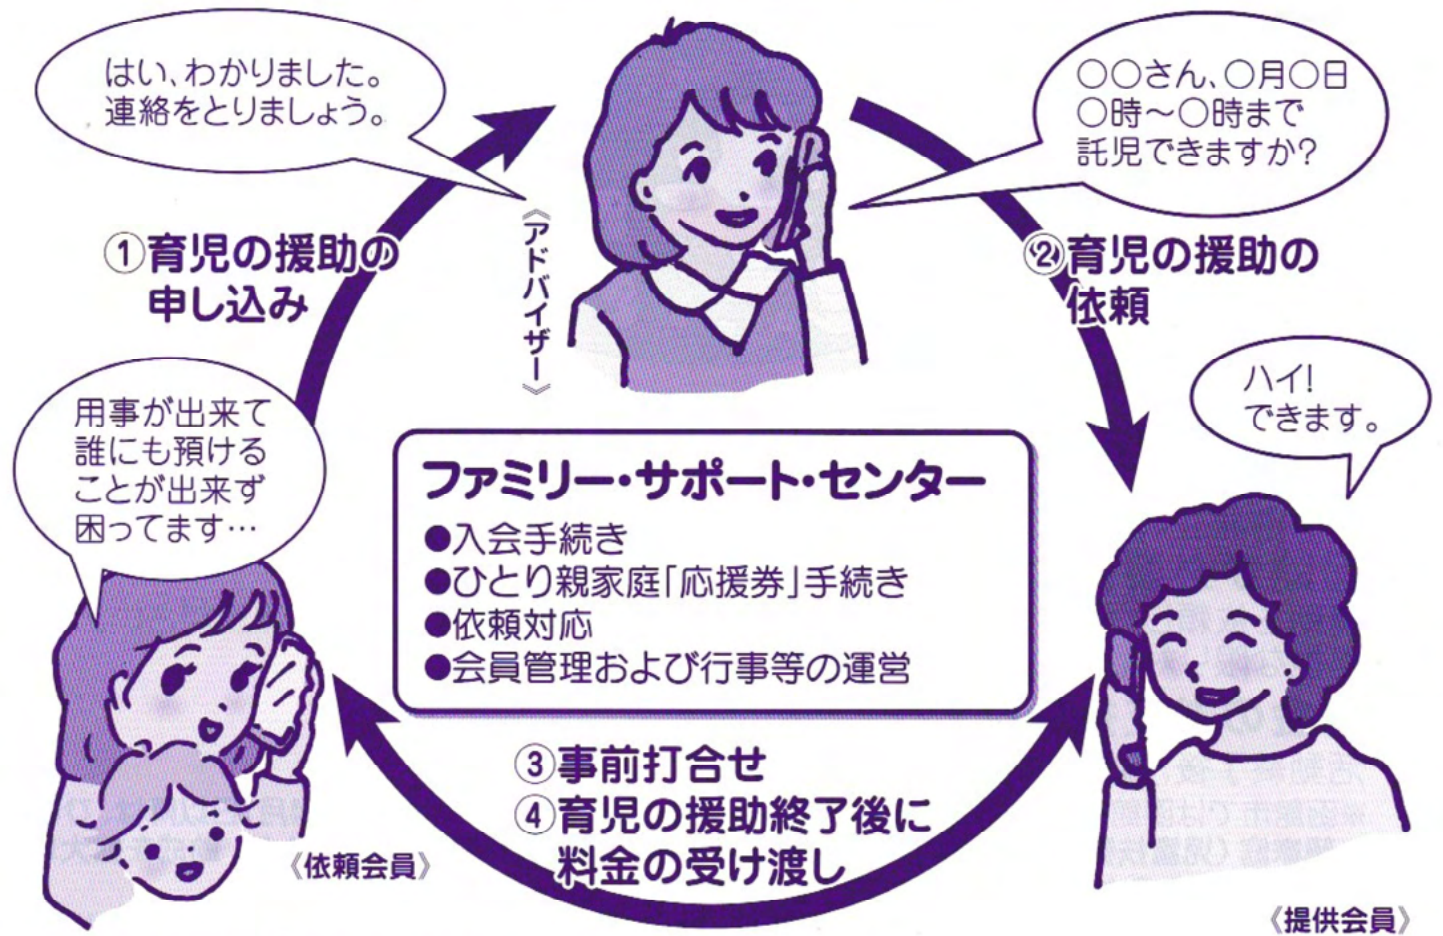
はい、わかりました。
連絡をとりましょう。

《アドバイザー》

○○さん、○月○日
○時～○時まで
託児できますか?

①育児の援助の
申し込み

②育児の援助の
依頼

ハイ!
できます。

用事が出来て
誰にも預ける
ことが出来ず
困ってます…

ファミリー・サポート・センター
●入会手続き
●ひとり親家庭「応援券」手続き
●依頼対応
●会員管理および行事等の運営

③事前打合せ
④育児の援助終了後に
料金の受け渡し

《依頼会員》

《提供会員》